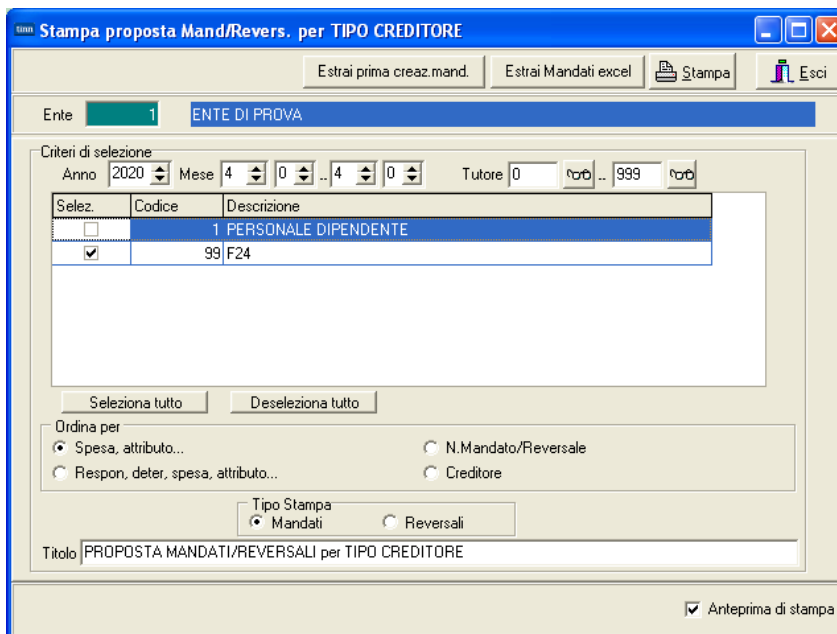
Stampa proposta Mand/Revers. per TIPO CREDITORE

Estrai prima creaz.mand.
Estrai Mandati excel
Stampa
Esci

Ente 1 ENTE DI PROVA

Criteri di selezione
Anno 2020 Mese 4 0 .. 4 0
Tutore 0 .. 999

| Selez. | Codice | Descrizione |
|---|---|---|
| ☐ | 1 | PERSONALE DIPENDENTE |
| ☑ | 99 | F24 |

Seleziona tutto
Deseleziona tutto

Ordina per
Spesa, attributo...
Respon, deter, spesa, attributo...
N.Mandato/Reversale
Creditore

Tipo Stampa
Mandati
Reversali

Titolo PROPOSTA MANDATI/REVERSALI per TIPO CREDITORE

Anteprima di stampa